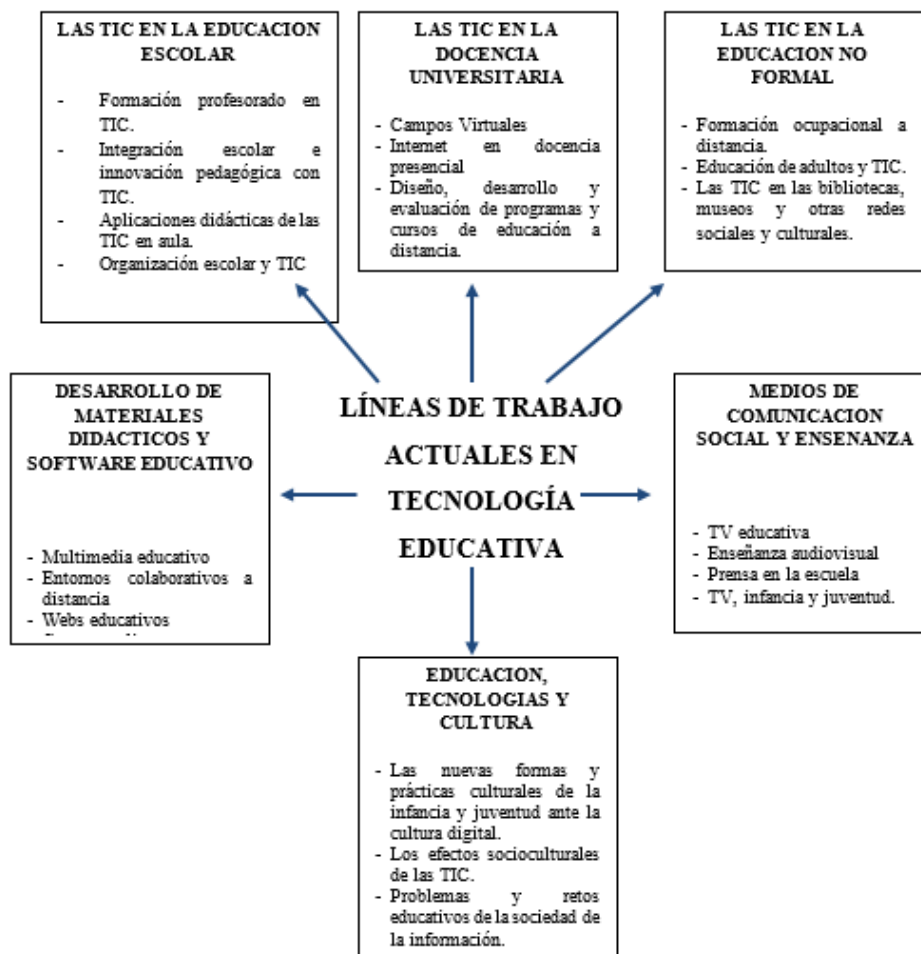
LAS TIC EN LA EDUCACION ESCOLAR

- Formación profesorado en TIC.
- Integración escolar e innovación pedagógica con TIC.
- Aplicaciones didácticas de las TIC en aula.
- Organización escolar y TIC

LAS TIC EN LA DOCENCIA UNIVERSITARIA

- Campos Virtuales
- Internet en docencia presencial
- Diseño, desarrollo y evaluación de programas y cursos de educación a distancia.

LAS TIC EN LA EDUCACION NO FORMAL

- Formación ocupacional a distancia.
- Educación de adultos y TIC.
- Las TIC en las bibliotecas, museos y otras redes sociales y culturales.

DESARROLLO DE MATERIALES DIDACTICOS Y SOFTWARE EDUCATIVO

- Multimedia educativo
- Entornos colaborativos a distancia
- Webs educativos
- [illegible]

LÍNEAS DE TRABAJO ACTUALES EN TECNOLOGÍA EDUCATIVA

MEDIOS DE COMUNICACION SOCIAL Y ENSENANZA

- TV educativa
- Enseñanza audiovisual
- Prensa en la escuela
- TV, infancia y juventud.

EDUCACION, TECNOLOGIAS Y CULTURA

- Las nuevas formas y prácticas culturales de la infancia y juventud ante la cultura digital.
- Los efectos socioculturales de las TIC.
- Problemas y retos educativos de la sociedad de la información.